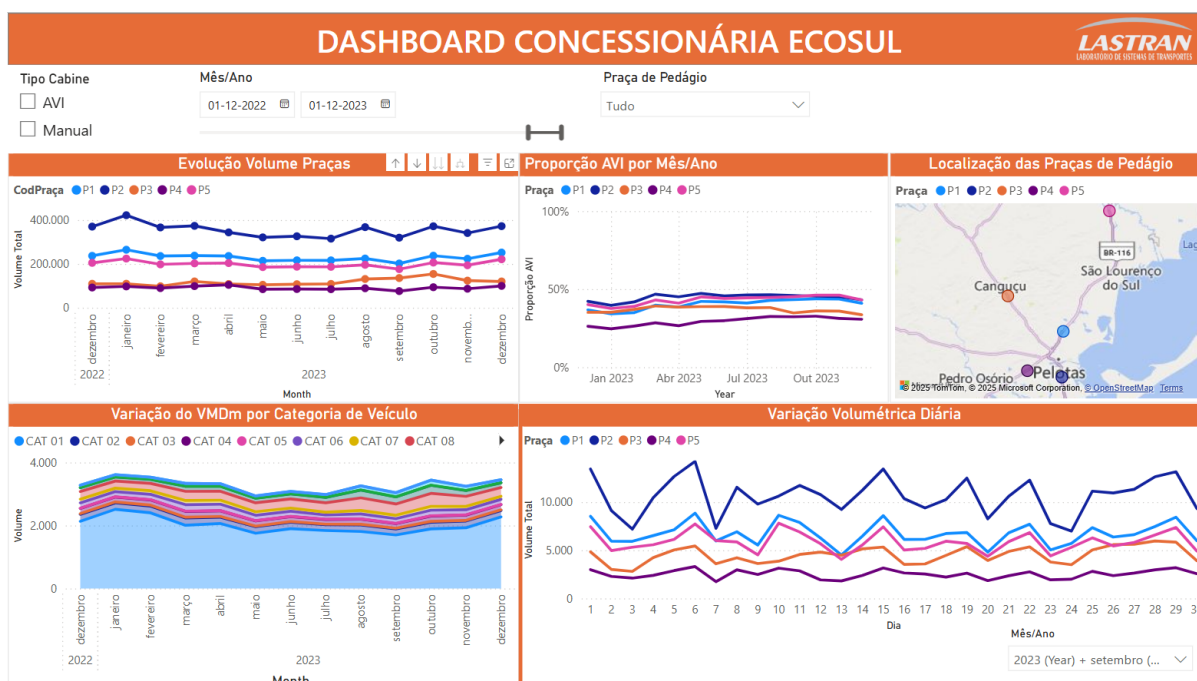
DASHBOARD CONCESSIONÁRIA ECOSUL

LASTRAN
LABORATÓRIO DE SISTEMAS DE TRANSPORTES

Tipo Cabine
AVI
Manual

Mês/Ano
01-12-2022
01-12-2023

Praça de Pedágio
Tudo

Evolução Volume Praças
CodPraça P1 P2 P3 P4 P5
400.000
200.000
0
Volume Total
dezembro janeiro fevereiro março abril maio junho julho agosto setembro outubro novemb... dezembro
2022
2023
Month

Proporção AVI por Mês/Ano
Praça P1 P2 P3 P4 P5
100%
50%
0%
Proporção AVI
Jan 2023 Abr 2023 Jul 2023 Out 2023
Year

Localização das Praças de Pedágio
Praça P1 P2 P3 P4 P5
BR-116
São Lourenço do Sul
Canguçu
Pedro Osório
Pelotas
© 2025 TomTom, © 2025 Microsoft Corporation, © OpenStreetMap Terms

Variação do VMDm por Categoria de Veículo
CAT 01 CAT 02 CAT 03 CAT 04 CAT 05 CAT 06 CAT 07 CAT 08
4.000
2.000
0
Volume
dezembro janeiro fevereiro março abril maio junho julho agosto setembro outubro novembro dezembro
2022
2023
Month

Variação Volumétrica Diária
Praça P1 P2 P3 P4 P5
10.000
5.000
0
Volume Total
1 2 3 4 5 6 7 8 9 10 11 12 13 14 15 16 17 18 19 20 21 22 23 24 25 26 27 28 29 3
Dia
Mês/Ano
2023 (Year) + setembro (...